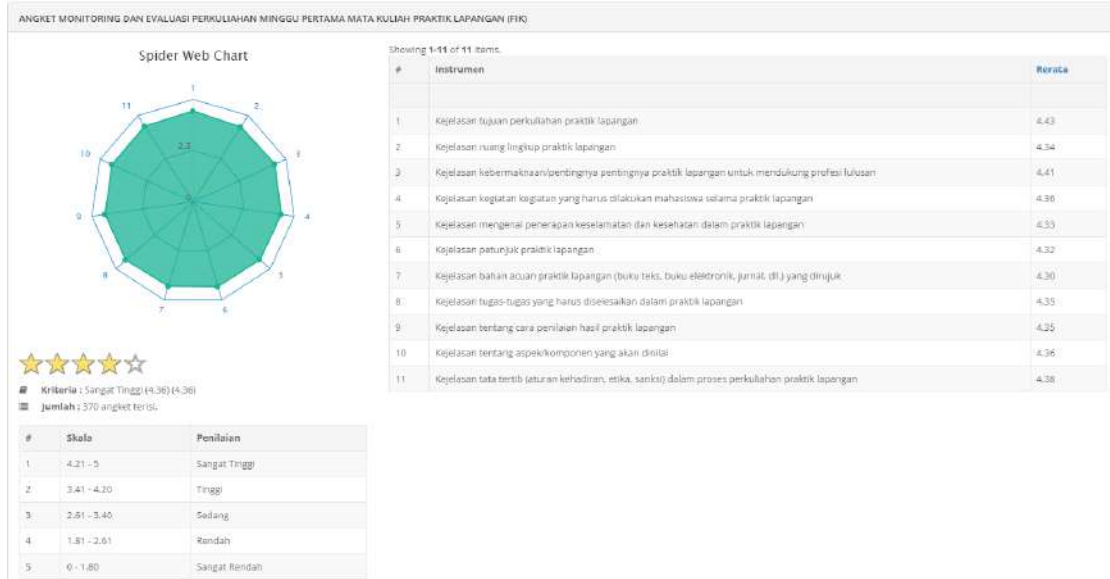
ANGKET MONITORING DAN EVALUASI PERKULIAHAN MINGGU PERTAMA MATA KULIAH PRAKTIK LAPANGAN (FIK)

Spider Web Chart

1
2
3
4
5
6
7
8
9
10
11
2.3
0

Kriteria : Sangat Tinggi (4.36) (4.36)
Jumlah : 370 angket terisi.

| # | Skala | Penilaian |
|---|---|---|
| 1 | 4.21 - 5 | Sangat Tinggi |
| 2 | 3.41 - 4.20 | Tinggi |
| 3 | 2.61 - 3.40 | Sedang |
| 4 | 1.81 - 2.61 | Rendah |
| 5 | 0 - 1.80 | Sangat Rendah |

Showing 1-11 of 11 items.

| # | Instrumen | Rerata |
|---|---|---|
| | | |
| 1 | Kejelasan tujuan perkuliahan praktik lapangan | 4.43 |
| 2 | Kejelasan ruang lingkup praktik lapangan | 4.34 |
| 3 | Kejelasan kebermaknaan/pentingnya pentingnya praktik lapangan untuk mendukung profesi lulusan | 4.41 |
| 4 | Kejelasan kegiatan kegiatan yang harus dilakukan mahasiswa selama praktik lapangan | 4.36 |
| 5 | Kejelasan mengenai penerapan keselamatan dan kesehatan dalam praktik lapangan | 4.33 |
| 6 | Kejelasan petunjuk praktik lapangan | 4.32 |
| 7 | Kejelasan bahan acuan praktik lapangan (buku teks, buku elektronik, jurnal, dll.) yang dirujuk | 4.30 |
| 8 | Kejelasan tugas-tugas yang harus diselesaikan dalam praktik lapangan | 4.35 |
| 9 | Kejelasan tentang cara penilaian hasil praktik lapangan | 4.35 |
| 10 | Kejelasan tentang aspek/komponen yang akan dinilai | 4.36 |
| 11 | Kejelasan tata tertib (aturan kehadiran, etika, sanksi) dalam proses perkuliahan praktik lapangan | 4.38 |